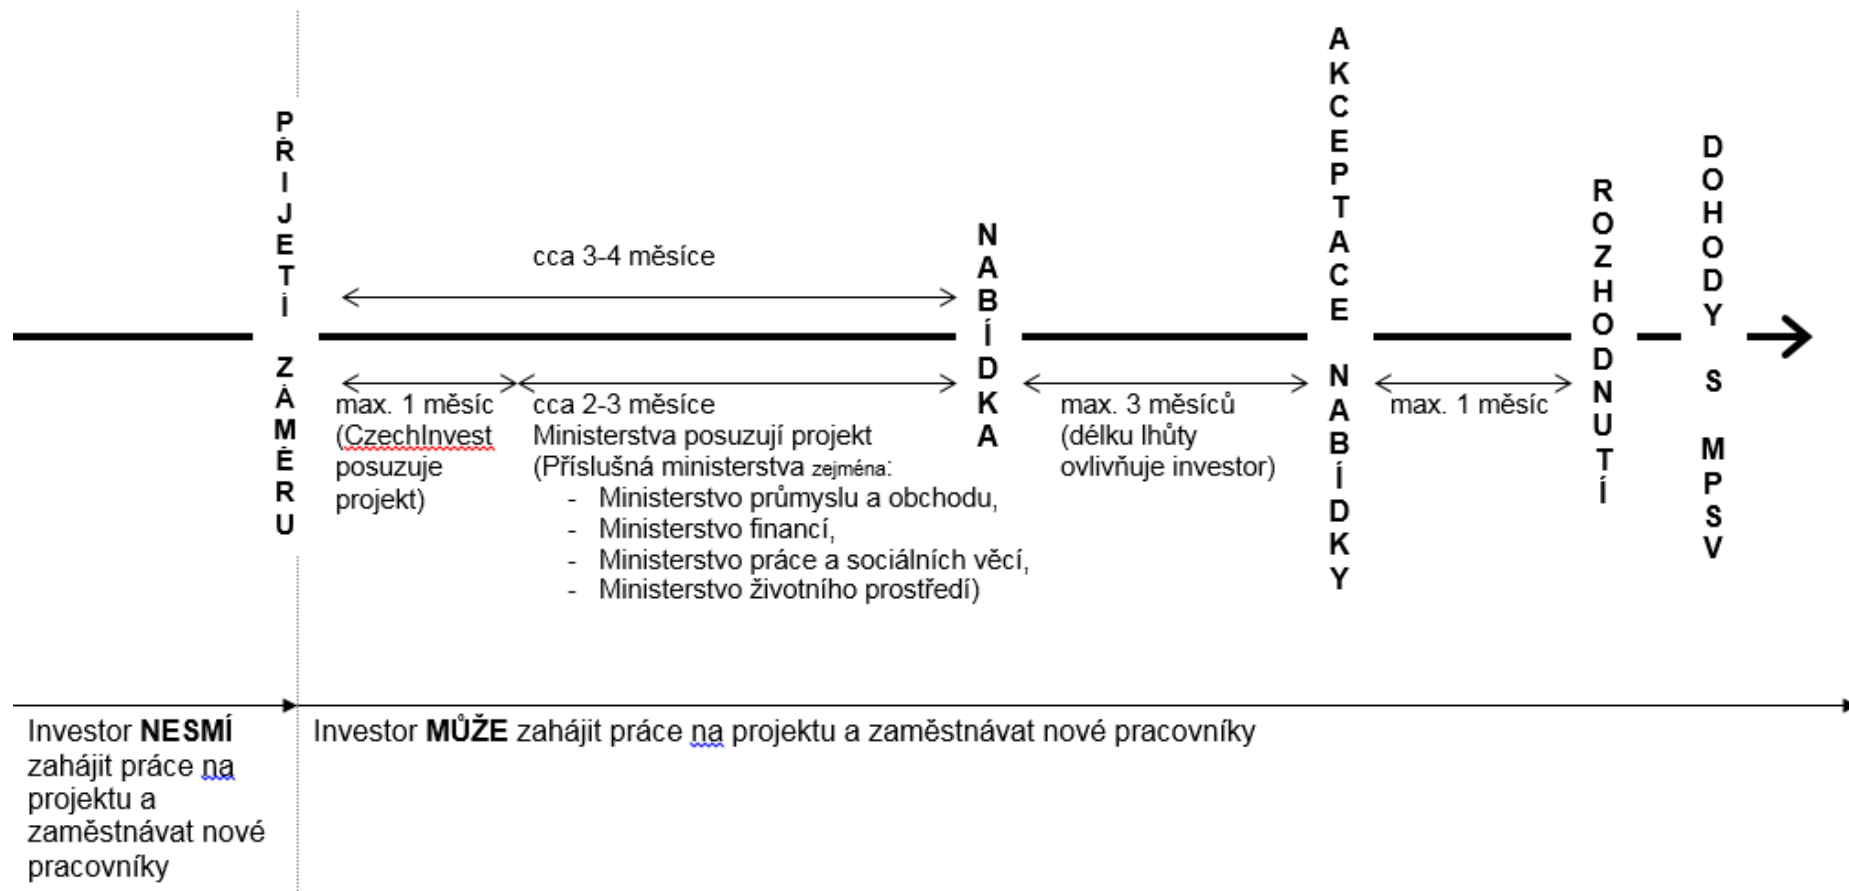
PŘIJETÍ ZÁMĚRU

cca 3-4 měsíce

max. 1 měsíc (CzechInvest posuzuje projekt)

cca 2-3 měsíce
Ministerstva posuzují projekt
(Příslušná ministerstva zejména:
- Ministerstvo průmyslu a obchodu,
- Ministerstvo financí,
- Ministerstvo práce a sociálních věcí,
- Ministerstvo životního prostředí)

NABÍDKA

max. 3 měsíců (délku lhůty ovlivňuje investor)

AKCEPTACE NABÍDKY

max. 1 měsíc

ROZHODNUTÍ

DOHODY S MPSV

Investor **NESMÍ** zahájit práce na projektu a zaměstnávat nové pracovníky

Investor **MŮŽE** zahájit práce na projektu a zaměstnávat nové pracovníky